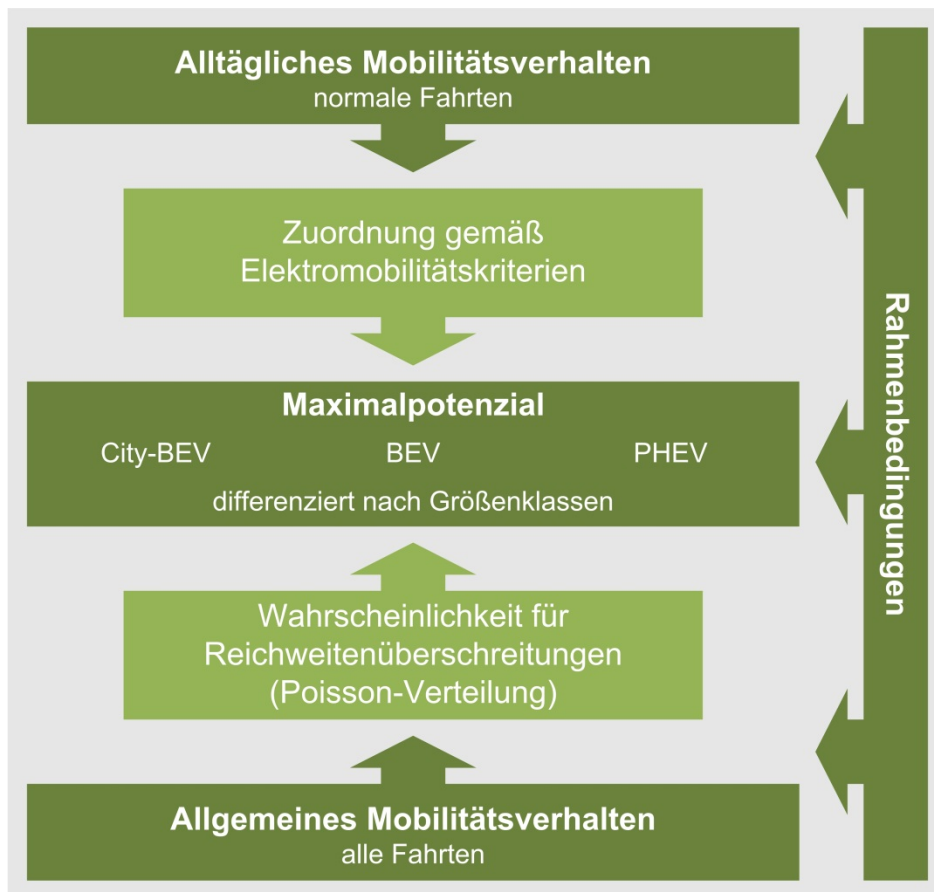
Alltägliches Mobilitätsverhalten
normale Fahrten

Zuordnung gemäß Elektromobilitätskriterien

Maximalpotenzial
City-BEV BEV PHEV
differenziert nach Größenklassen

Wahrscheinlichkeit für Reichweitenüberschreitungen (Poisson-Verteilung)

Allgemeines Mobilitätsverhalten
alle Fahrten

Rahmenbedingungen